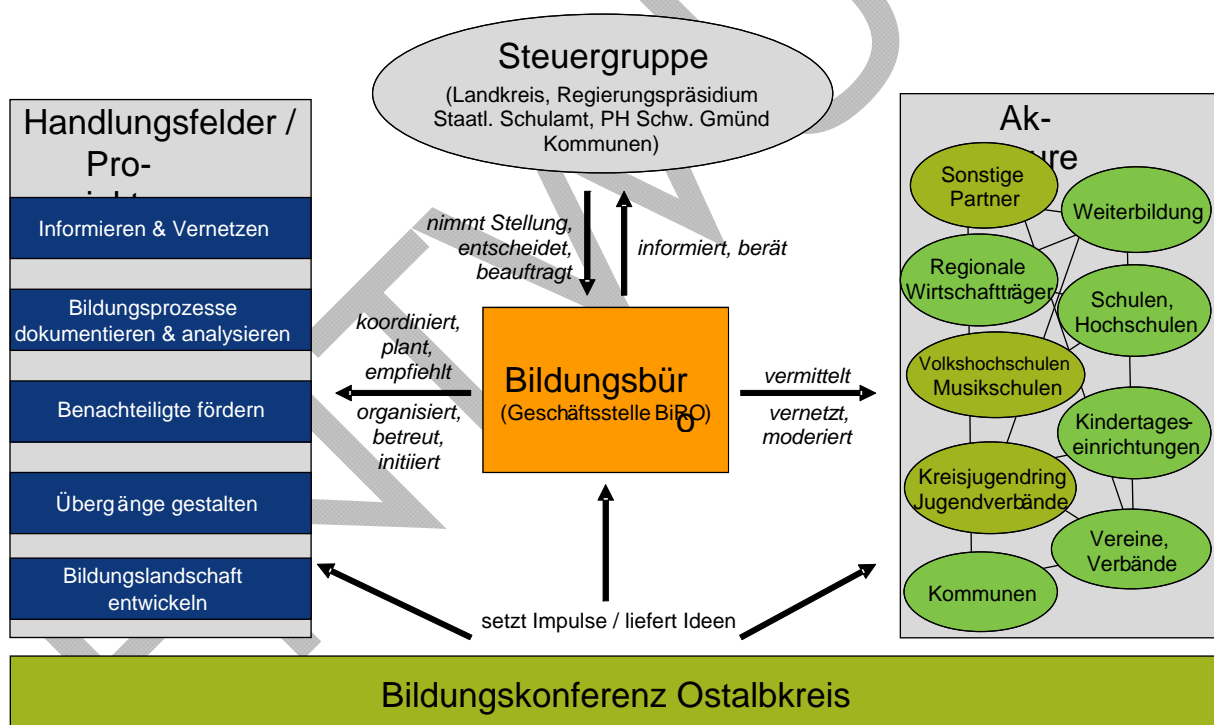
Steuergruppe
(Landkreis, Regierungspräsidium Staatl. Schulamt, PH Schw. Gmünd Kommunen)

Handlungsfelder / Pro-
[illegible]

Informieren & Vernetzen

Bildungsprozesse dokumentieren & analysieren

Benachteiligte fördern

Übergänge gestalten

Bildungslandschaft entwickeln

nimmt Stellung, entscheidet, beauftragt

informiert, berät

koordiniert, plant, empfiehlt

organisiert, betreut, initiiert

Bildungsbür
o
(Geschäftsstelle BiBO)

vermittelt

vernetzt, moderiert

Ak-
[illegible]re

Sonstige Partner

Weiterbildung

Regionale Wirtschaftträger

Schulen, Hochschulen

Volkshochschulen Musikschulen

Kindertageseinrichtungen

Kreisjugendring Jugendverbände

Vereine, Verbände

Kommunen

setzt Impulse / liefert Ideen

Bildungskonferenz Ostalbkreis